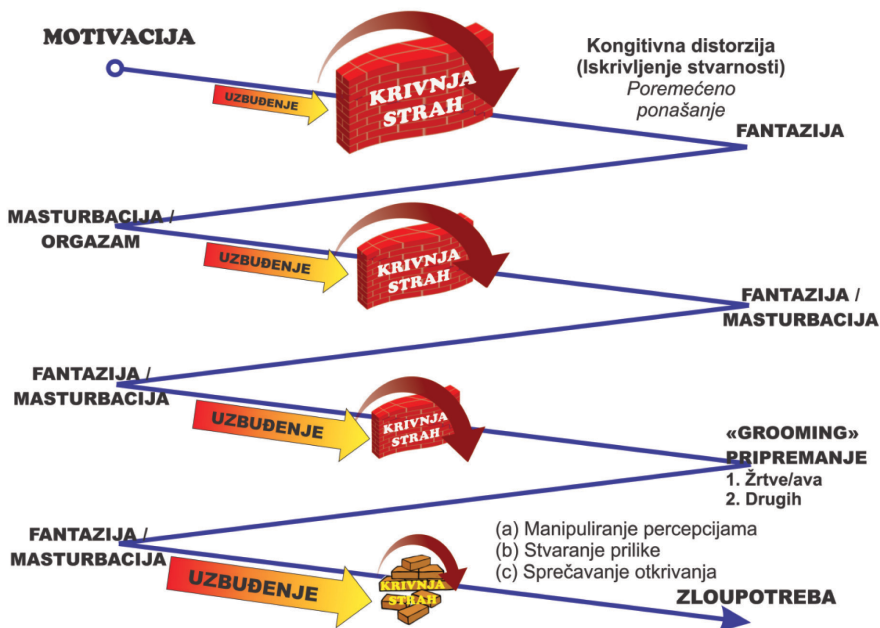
MOTIVACIJA

UZBUĐENJE

KRIVNJA STRAH

Kongitivna distorzija (Iskrivljenje stvarnosti)
Poremećeno ponašanje

FANTAZIJA

MASTURBACIJA / ORGAZAM

UZBUĐENJE

KRIVNJA STRAH

FANTAZIJA / MASTURBACIJA

FANTAZIJA / MASTURBACIJA

UZBUĐENJE

KRIVNJA STRAH

«GROOMING» PRIPREMANJE
1. Žrtve/ava
2. Drugih

FANTAZIJA / MASTURBACIJA

(a) Manipuliranje percepcijama
(b) Stvaranje prilike
(c) Sprečavanje otkrivanja

UZBUĐENJE

KRIVNJA STRAH

ZLOUPOTREBA